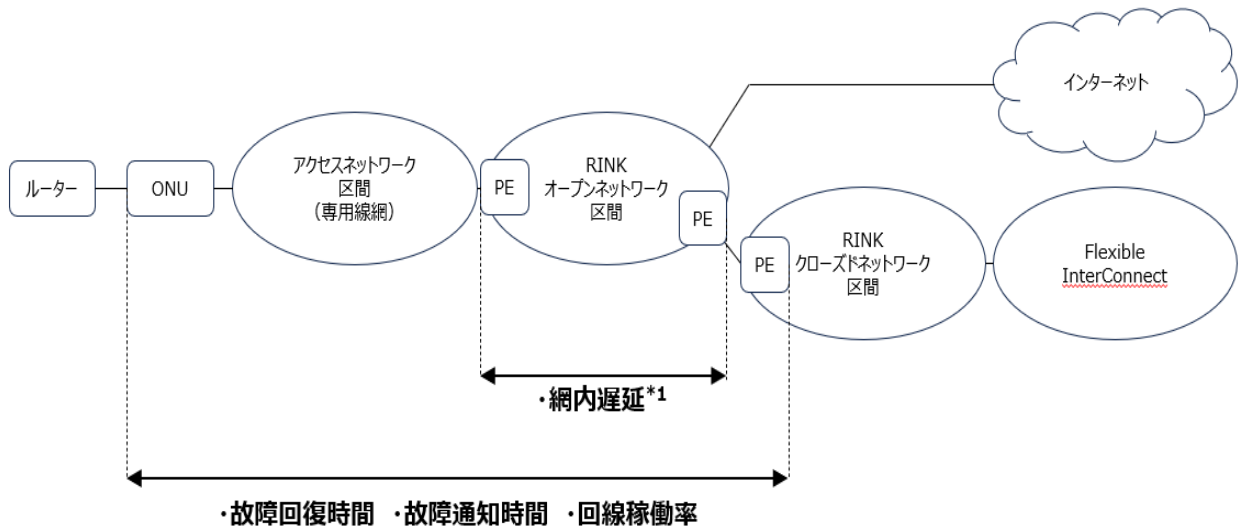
インターネット

ルーター

ONU

アクセスネットワーク
区間
（専用線網）

PE

RINK
オープンネットワーク
区間

PE

PE

RINK
クローズドネットワーク
区間

Flexible
InterConnect

・網内遅延$^{*1}$

・故障回復時間　・故障通知時間　・回線稼働率